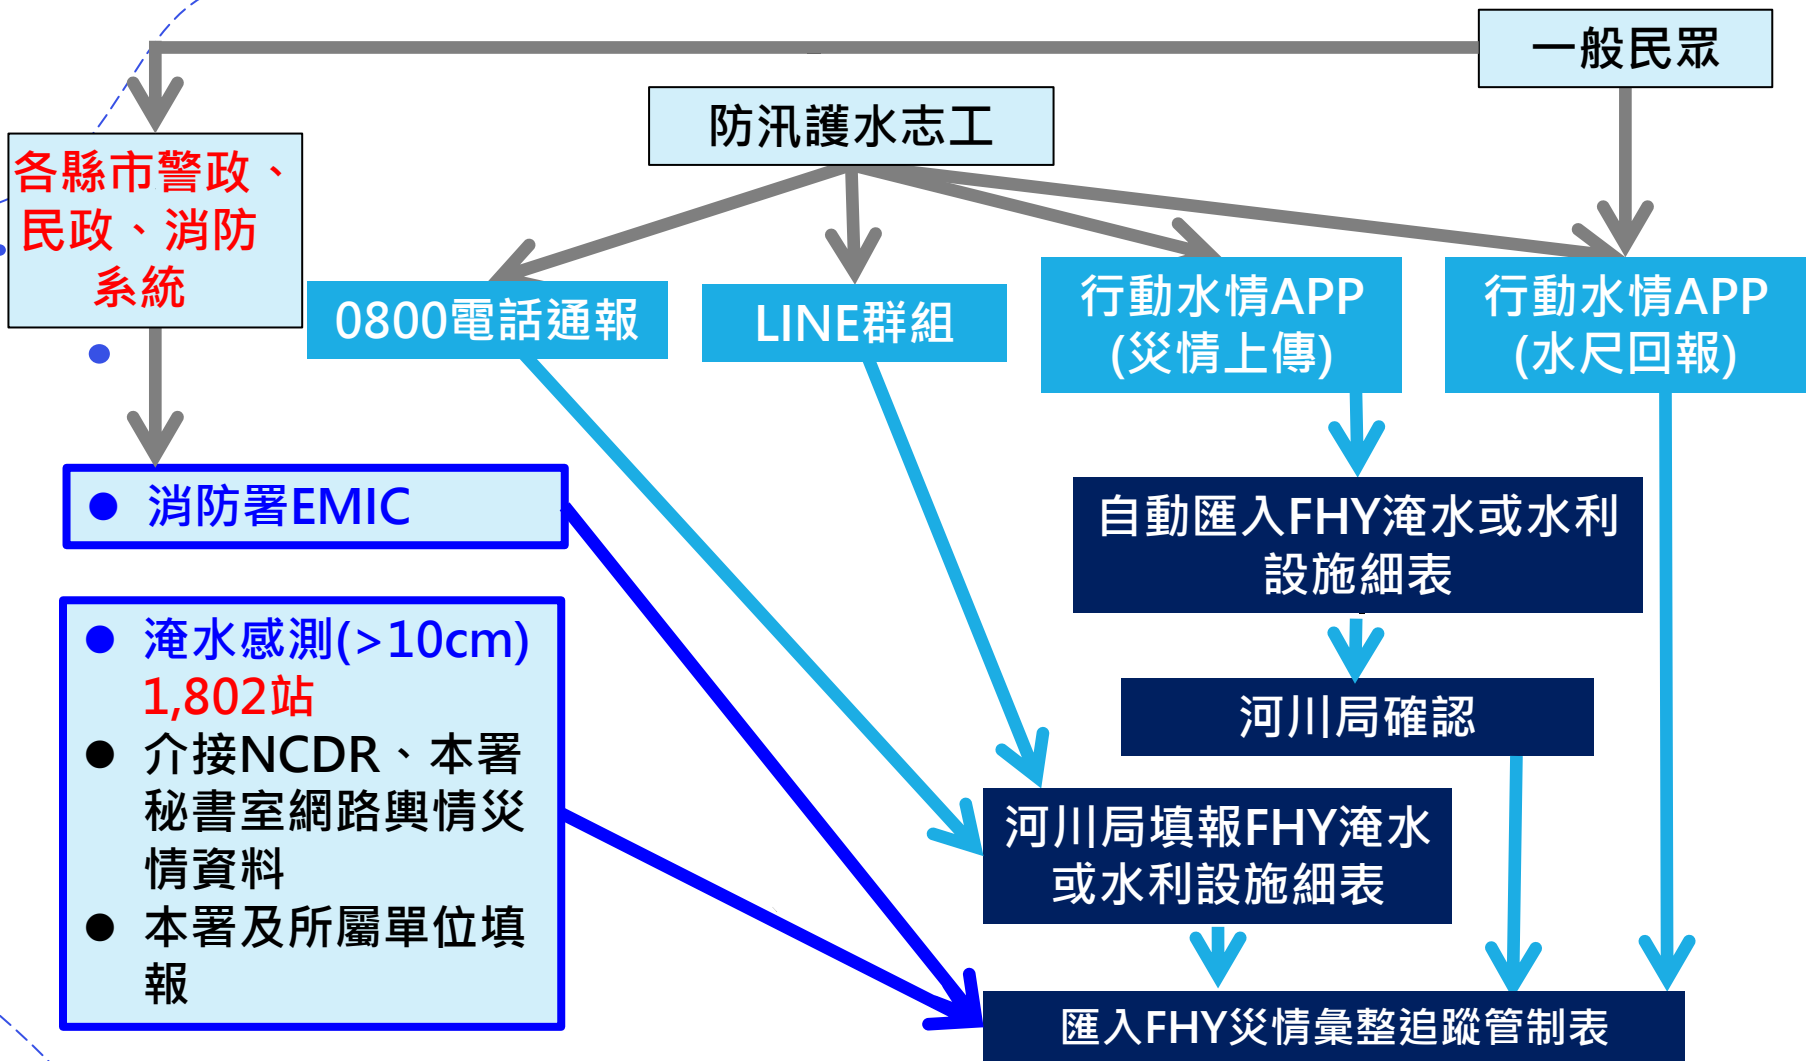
一般民眾

防汛護水志工

各縣市警政、民政、消防系統

0800電話通報

LINE群組

行動水情APP (災情上傳)

行動水情APP (水尺回報)

● 消防署EMIC

自動匯入FHY淹水或水利設施細表

● 淹水感測(>10cm) 1,802站
● 介接NCDR、本署秘書室網路輿情災情資料
● 本署及所屬單位填報

河川局確認

河川局填報FHY淹水或水利設施細表

匯入FHY災情彙整追蹤管制表